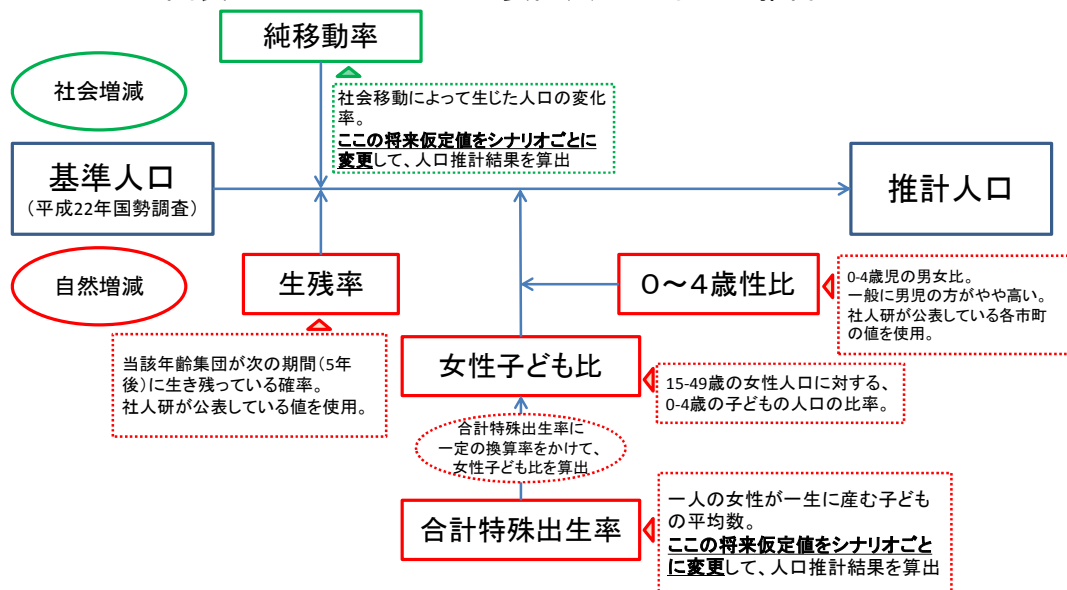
純移動率

社会増減

社会移動によって生じた人口の変化率。
**ここの将来仮定値をシナリオごとに変更**して、人口推計結果を算出

基準人口
（平成22年国勢調査）

推計人口

自然増減

生残率

0～4歳性比

0-4歳児の男女比。
一般に男児の方がやや高い。
社人研が公表している各市町の値を使用。

当該年齢集団が次の期間（5年後）に生き残っている確率。
社人研が公表している値を使用。

女性子ども比

15-49歳の女性人口に対する、0-4歳の子どもの人口の比率。

合計特殊出生率に一定の換算率をかけて、女性子ども比を算出

合計特殊出生率

一人の女性が一生に産む子どもの平均数。
**ここの将来仮定値をシナリオごとに変更**して、人口推計結果を算出